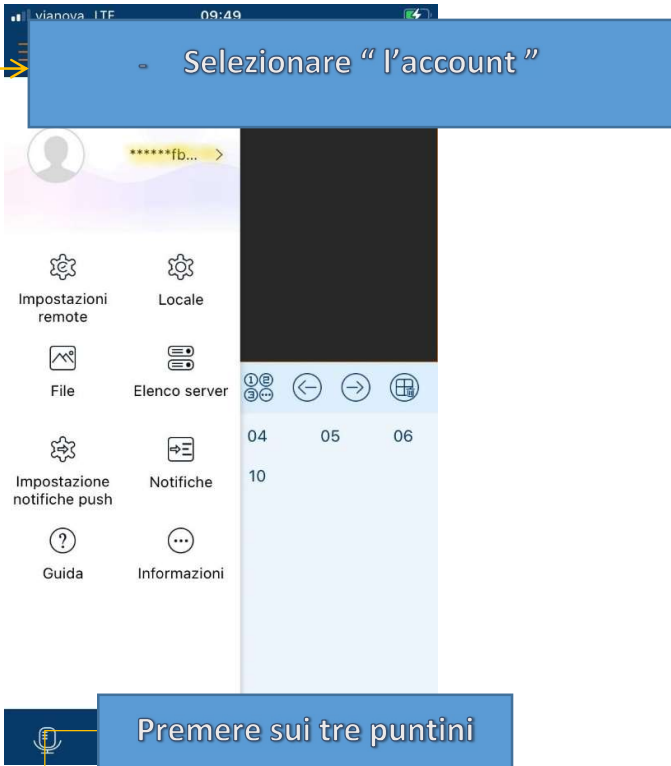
vianova LTE 09:49

- Selezionare " l'account "

******fb... >

Impostazioni remote

Locale

File

Elenco server

Impostazione notifiche push

Notifiche

Guida

Informazioni

04 05 06

10

Premere sui tre puntini